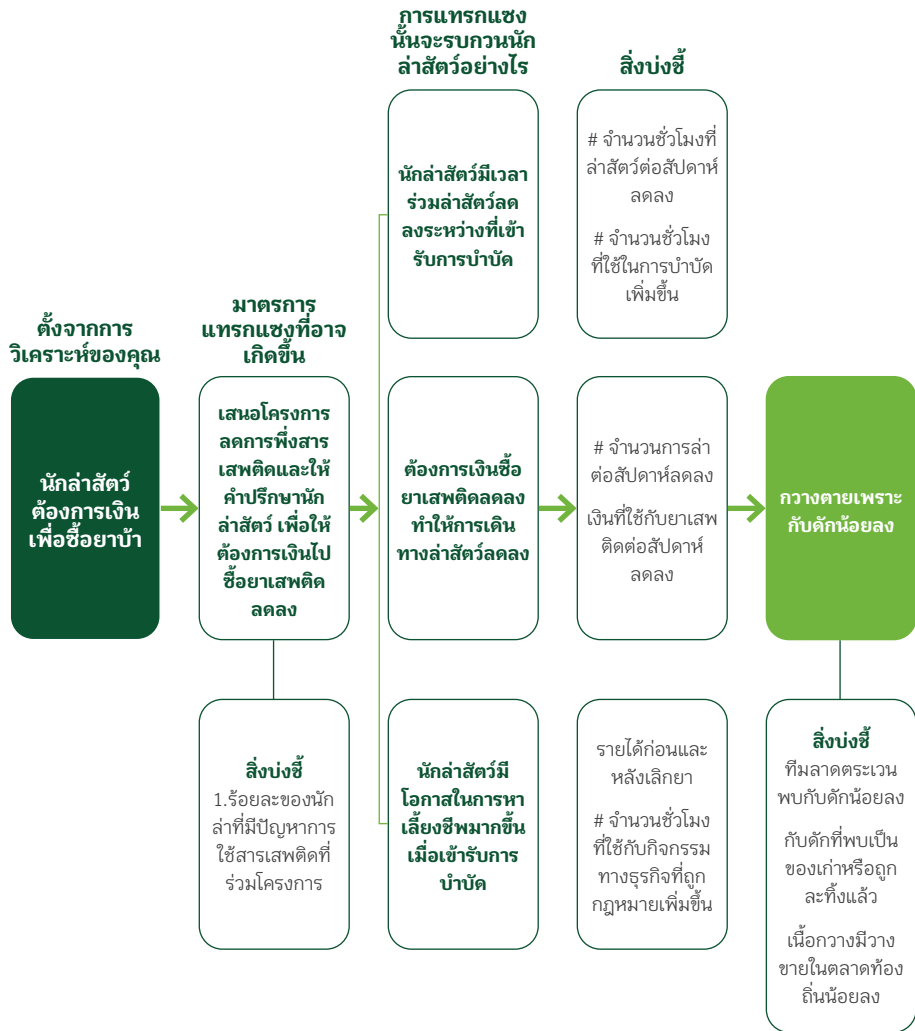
ตั้งจากการวิเคราะห์ของคุณ

นักล่าสัตว์ต้องการเงินเพื่อซื้อยาบ้า

มาตรการแทรกแซงที่อาจเกิดขึ้น

เสนอโครงการลดการพึ่งสารเสพติดและให้คำปรึกษานักล่าสัตว์ เพื่อให้ต้องการเงินไปซื้อยาเสพติดลดลง

สิ่งบ่งชี้
1.ร้อยละของนักล่าที่มีปัญหาการใช้สารเสพติดที่ร่วมโครงการ

การแทรกแซงนั้นจะรบกวนนักล่าสัตว์อย่างไร

นักล่าสัตว์มีเวลาร่วมล่าสัตว์ลดลงระหว่างที่เข้ารับการบำบัด

ต้องการเงินซื้อยาเสพติดลดลงทำให้การเดินทางล่าสัตว์ลดลง

นักล่าสัตว์มีโอกาสในการหาเลี้ยงชีพมากขึ้นเมื่อเข้ารับการบำบัด

สิ่งบ่งชี้

# จำนวนชั่วโมงที่ล่าสัตว์ต่อสัปดาห์ลดลง

# จำนวนชั่วโมงที่ใช้ในการบำบัดเพิ่มขึ้น

# จำนวนการล่าต่อสัปดาห์ลดลง

เงินที่ใช้กับยาเสพติดต่อสัปดาห์ลดลง

รายได้ก่อนและหลังเลิกยา

# จำนวนชั่วโมงที่ใช้กับกิจกรรมทางธุรกิจที่ถูกกฎหมายเพิ่มขึ้น

กวางตายเพราะกับดักน้อยลง

สิ่งบ่งชี้
ทีมลาดตระเวนพบกับดักน้อยลง

กับดักที่พบเป็นของเก่าหรือถูกละทิ้งแล้ว

เนื้อกวางมีวางขายในตลาดท้องถิ่นน้อยลง